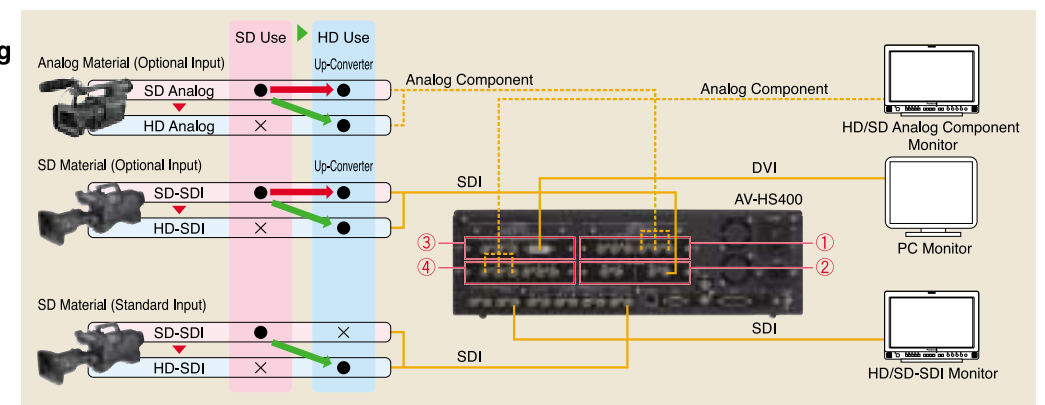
g

SD Use
HD Use

Analog Material (Optional Input)
Up-Converter
SD Analog
HD Analog
×
Analog Component
Analog Component
HD/SD Analog Component Monitor

SD Material (Optional Input)
Up-Converter
SD-SDI
HD-SDI
×
SDI
DVI
AV-HS400
③
④
①
②
PC Monitor

SD Material (Standard Input)
SD-SDI
HD-SDI
×
×
SDI
SDI
HD/SD-SDI Monitor